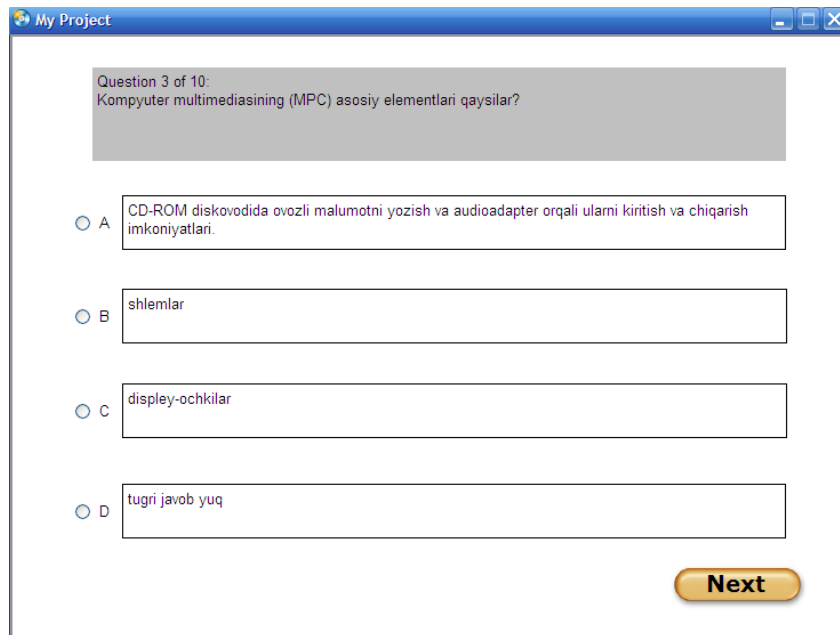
My Project

Question 3 of 10:
Kompyuter multimediasining (MPC) asosiy elementlari qaysilar?

A CD-ROM diskovodida ovozli malumotni yozish va audioadapter orqali ularni kiritish va chiqarish imkoniyatlari.

B shlemlar

C displey-ochkilar

D tugri javob yuq

Next